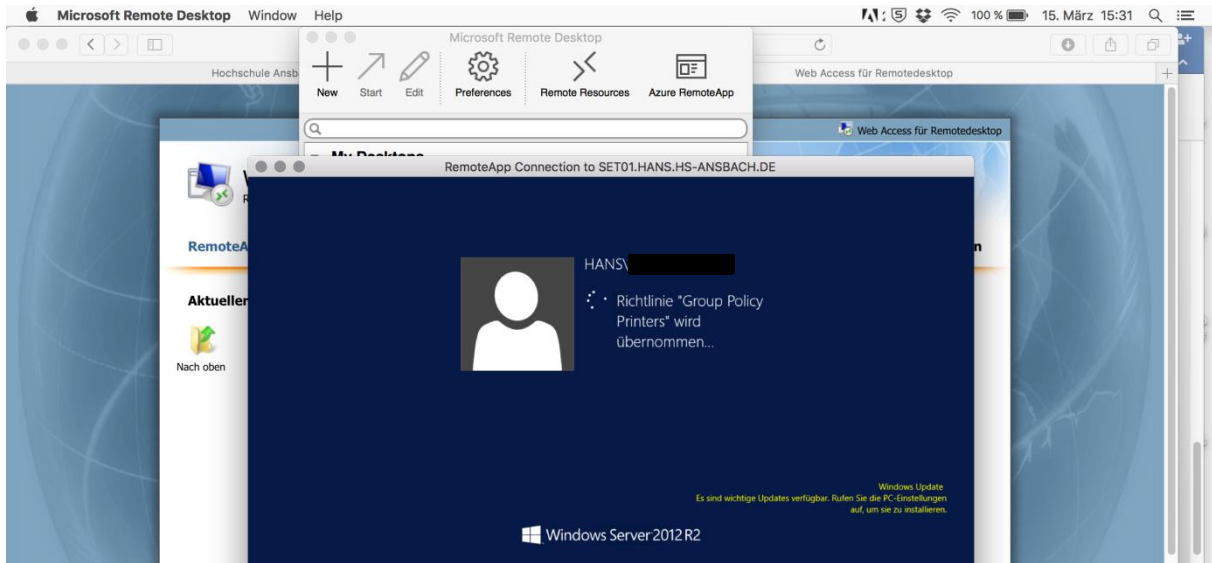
Microsoft Remote Desktop Window Help

100 % 15. März 15:31

Hochschule Ansb

Microsoft Remote Desktop

New Start Edit Preferences Remote Resources Azure RemoteApp

My Desktops

Web Access für Remotedesktop

Web Access für Remotedesktop

RemoteA

Aktueller

Nach oben

RemoteApp Connection to SET01.HANS.HS-ANSBACH.DE

HANS\

Richtlinie "Group Policy Printers" wird übernommen...

Windows Update
Es sind wichtige Updates verfügbar. Rufen Sie die PC-Einstellungen auf, um sie zu installieren.

Windows Server 2012 R2